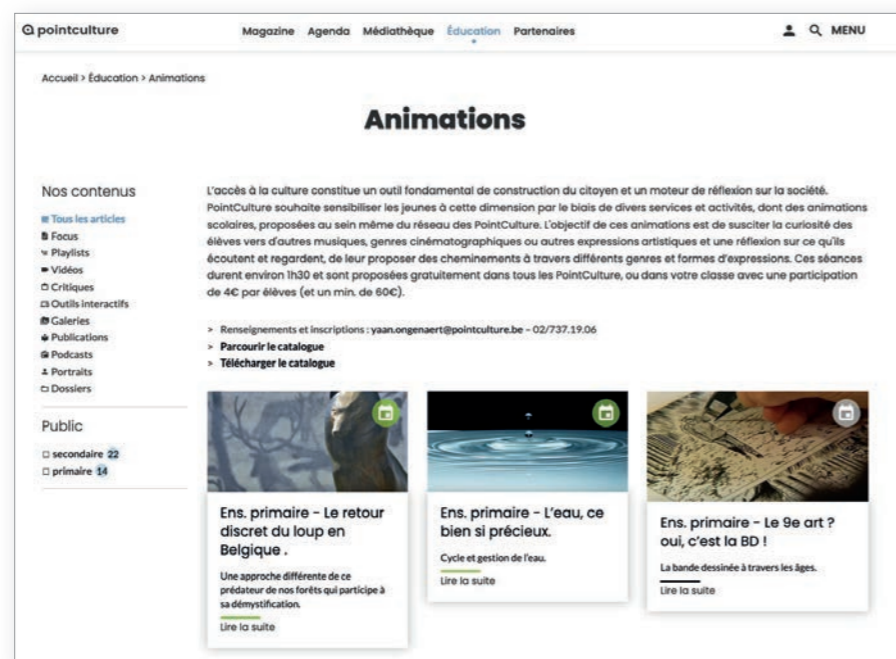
pointculture

Magazine Agenda Médiathèque Éducation Partenaires

MENU

Accueil > Éducation > Animations

Animations

Nos contenus

Tous les articles
Focus
Playlists
Vidéos
Critiques
Outils interactifs
Galeries
Publications
Podcasts
Portraits
Dossiers

Public

secondaire 22
primaire 14

L'accès à la culture constitue un outil fondamental de construction du citoyen et un moteur de réflexion sur la société. PointCulture souhaite sensibiliser les jeunes à cette dimension par le biais de divers services et activités, dont des animations scolaires, proposées au sein même du réseau des PointCulture. L'objectif de ces animations est de susciter la curiosité des élèves vers d'autres musiques, genres cinématographiques ou autres expressions artistiques et une réflexion sur ce qu'ils écoutent et regardent, de leur proposer des cheminements à travers différents genres et formes d'expressions. Ces séances durent environ 1h30 et sont proposées gratuitement dans tous les PointCulture, ou dans votre classe avec une participation de 4€ par élèves (et un min. de 60€).

> Renseignements et inscriptions : yaan.ongenaert@pointculture.be – 02/737.19.06
> Parcourir le catalogue
> Télécharger le catalogue

Ens. primaire - Le retour discret du loup en Belgique .

Une approche différente de ce prédateur de nos forêts qui participe à sa démystification.

Lire la suite

Ens. primaire - L'eau, ce bien si précieux.

Cycle et gestion de l'eau.

Lire la suite

Ens. primaire - Le 9e art ? oui, c'est la BD !

La bande dessinée à travers les âges.

Lire la suite